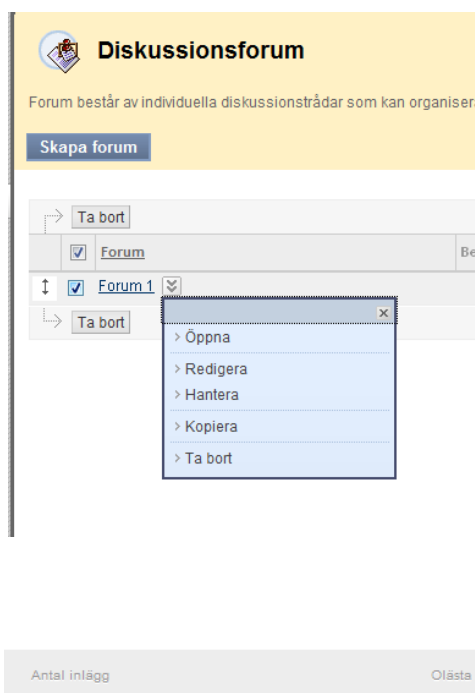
Diskussionsforum

Forum består av individuella diskussionstrådar som kan organiser

Skapa forum

Ta bort

Forum

Be

Forum 1

Ta bort

×

› Öppna

› Redigera

› Hantera

› Kopiera

› Ta bort

Antal inlägg

Olästa